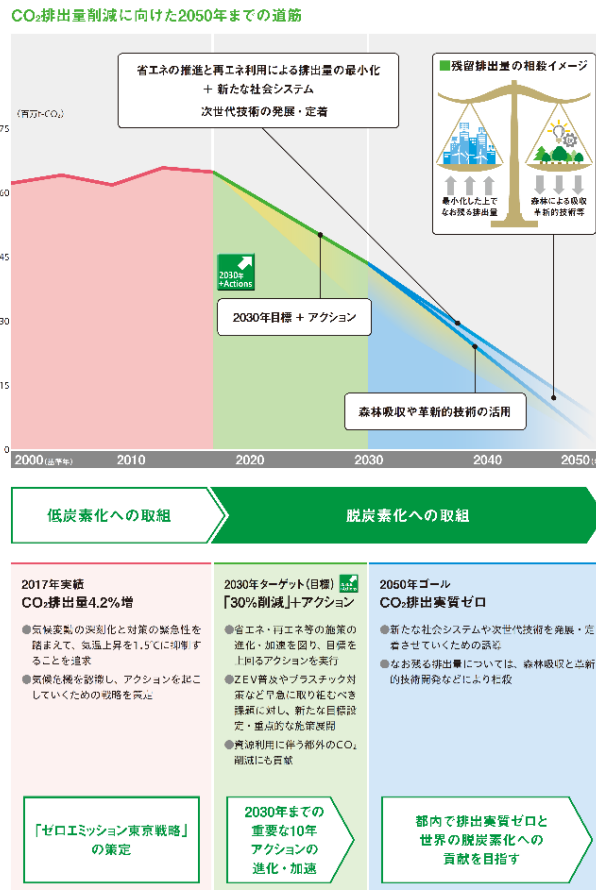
$CO_2$排出量削減に向けた2050年までの道筋

（百万t-$CO_2$）

75

60

45

30

15

0

省エネの推進と再エネ利用による排出量の最小化
＋ 新たな社会システム
次世代技術の発展・定着

残留排出量の相殺イメージ

最小化した上でなお残る排出量

森林による吸収革新的技術等

2030年 +Actions

2030年目標 ＋ アクション

森林吸収や革新的技術の活用

2000（基準年） 2010 2020 2030 2040 2050

低炭素化への取組

脱炭素化への取組

2017年実績
$CO_2$排出量4.2%増

●気候変動の深刻化と対策の緊急性を踏まえて、気温上昇を1.5℃に抑制することを追求
●気候危機を認識し、アクションを起こしていくための戦略を策定

2030年ターゲット（目標）
「30%削減」＋アクション

●省エネ・再エネ等の施策の進化・加速を図り、目標を上回るアクションを実行
●ZEV普及やプラスチック対策など早急に取り組むべき課題に対し、新たな目標設定・重点的な施策展開
●資源利用に伴う都外の$CO_2$削減にも貢献

2050年ゴール
$CO_2$排出実質ゼロ

●新たな社会システムや次世代技術を発展・定着させていくための訴求
●なお残る排出量については、森林吸収と革新的技術開発などにより相殺

「ゼロエミッション東京戦略」の策定

2030年までの重要な10年 アクションの進化・加速

都内で排出実質ゼロと世界の脱炭素化への貢献を目指す